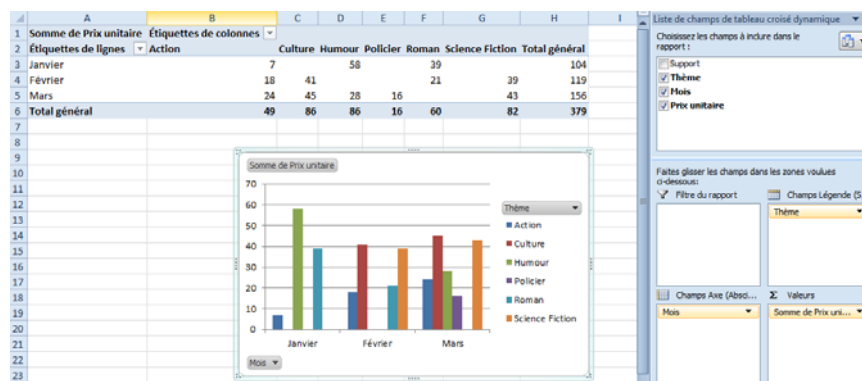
| | A | B | C | D | E | F | G | H | I |
|---|---|---|---|---|---|---|---|---|---|
| 1 | Somme de Prix unitaire | Étiquettes de colonnes | | | | | | | |
| 2 | Étiquettes de lignes | Action | Culture | Humour | Policier | Roman | Science Fiction | Total général | |
| 3 | Janvier | 7 | | 58 | | 39 | | 104 | |
| 4 | Février | 18 | 41 | | | 21 | 39 | 119 | |
| 5 | Mars | 24 | 45 | 28 | 16 | | 43 | 156 | |
| 6 | Total général | 49 | 86 | 86 | 16 | 60 | 82 | 379 | |

Somme de Prix unitaire

70
60
50
40
30
20
10
0

Janvier Février Mars

Mois

Thème
Action
Culture
Humour
Policier
Roman
Science Fiction

Liste de champs de tableau croisé dynamique

Choisissez les champs à inclure dans le rapport :

Support
Thème
Mois
Prix unitaire

Faites glisser les champs dans les zones voulues ci-dessous :

Filtre du rapport
Champs Légende (S
Thème
Champs Axe (Absci...
Valeurs
Mois
Somme de Prix uni...